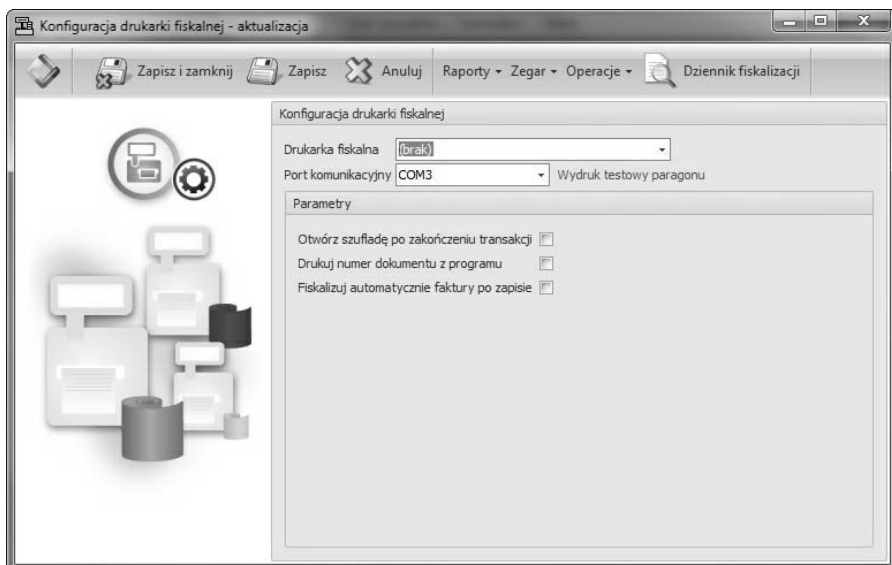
Konfiguracja drukarki fiskalnej - aktualizacja

Zapisz i zamknij Zapisz Anuluj Raporty ▾ Zegar ▾ Operacje ▾ Dziennik fiskalizacji

Konfiguracja drukarki fiskalnej

Drukarka fiskalna (brak)
Port komunikacyjny COM3 Wydruk testowy paragonu

Parametry

Otwórz szufladę po zakończeniu transakcji
Drukuj numer dokumentu z programu
Fiskalizuj automatycznie faktury po zapisie